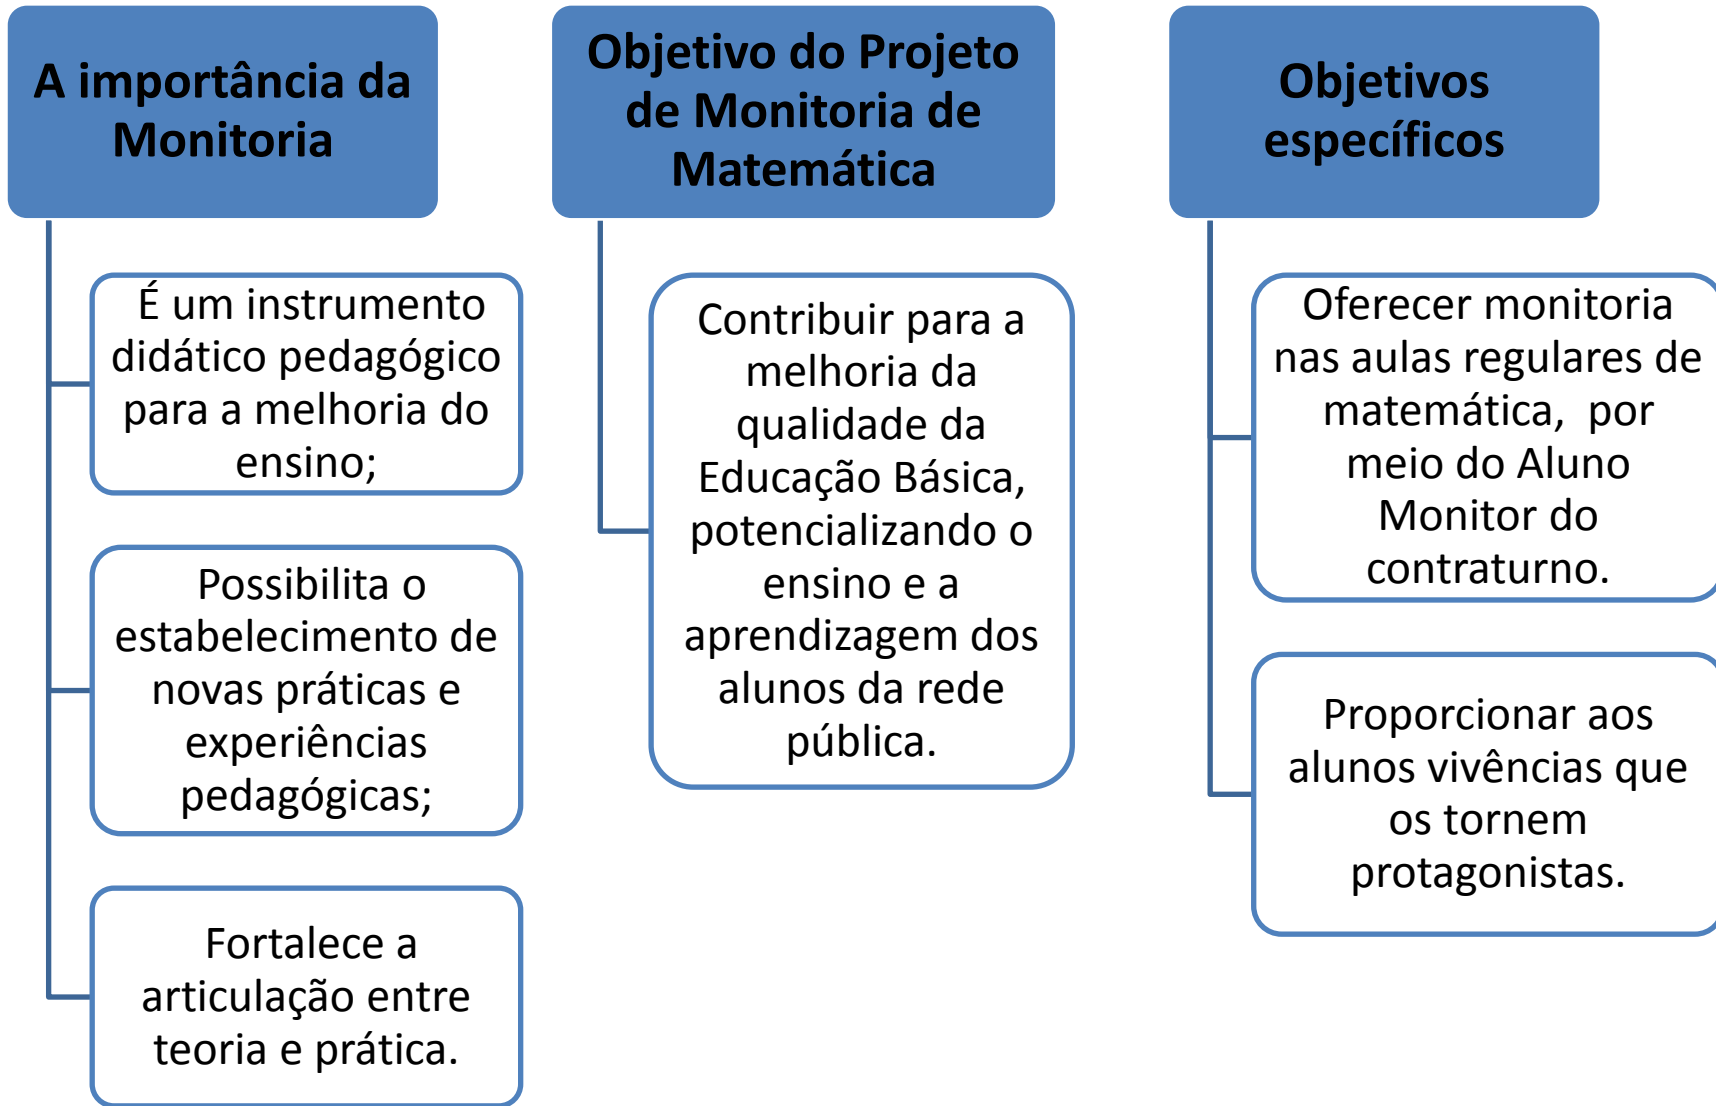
A importância da Monitoria

É um instrumento didático pedagógico para a melhoria do ensino;

Possibilita o estabelecimento de novas práticas e experiências pedagógicas;

Fortalece a articulação entre teoria e prática.

Objetivo do Projeto de Monitoria de Matemática

Contribuir para a melhoria da qualidade da Educação Básica, potencializando o ensino e a aprendizagem dos alunos da rede pública.

Objetivos específicos

Oferecer monitoria nas aulas regulares de matemática, por meio do Aluno Monitor do contraturno.

Proporcionar aos alunos vivências que os tornem protagonistas.